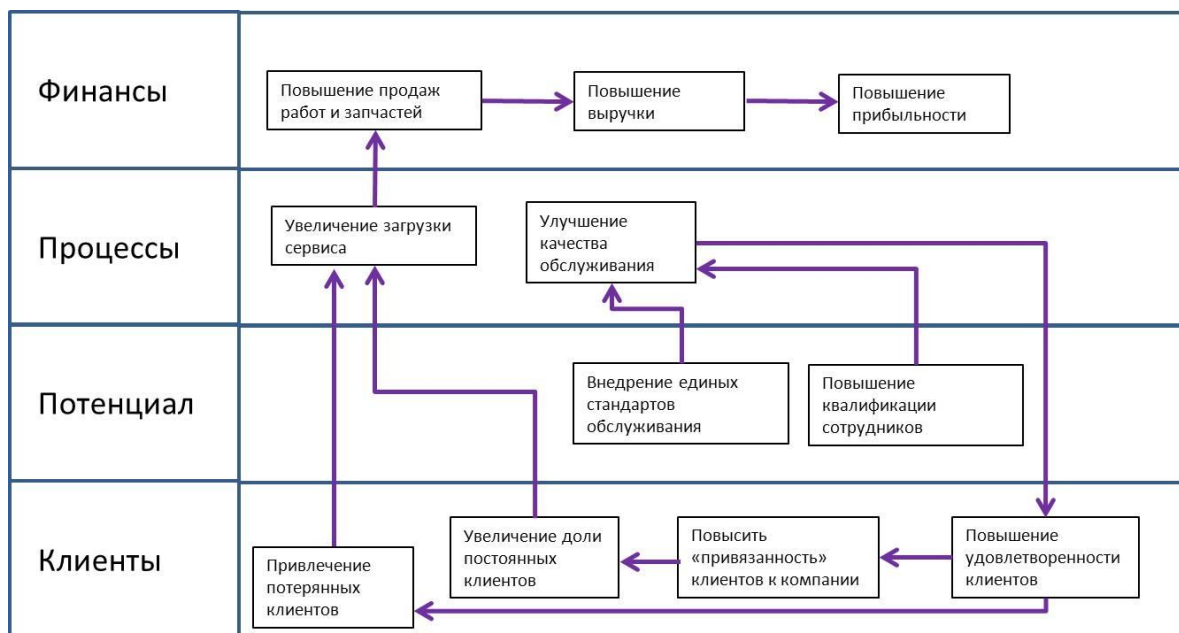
Финансы

Повышение продаж работ и запчастей

Повышение выручки

Повышение прибыльности

Процессы

Увеличение загрузки сервиса

Улучшение качества обслуживания

Потенциал

Внедрение единых стандартов обслуживания

Повышение квалификации сотрудников

Клиенты

Привлечение потерянных клиентов

Увеличение доли постоянных клиентов

Повысить «привязанность» клиентов к компании

Повышение удовлетворенности клиентов